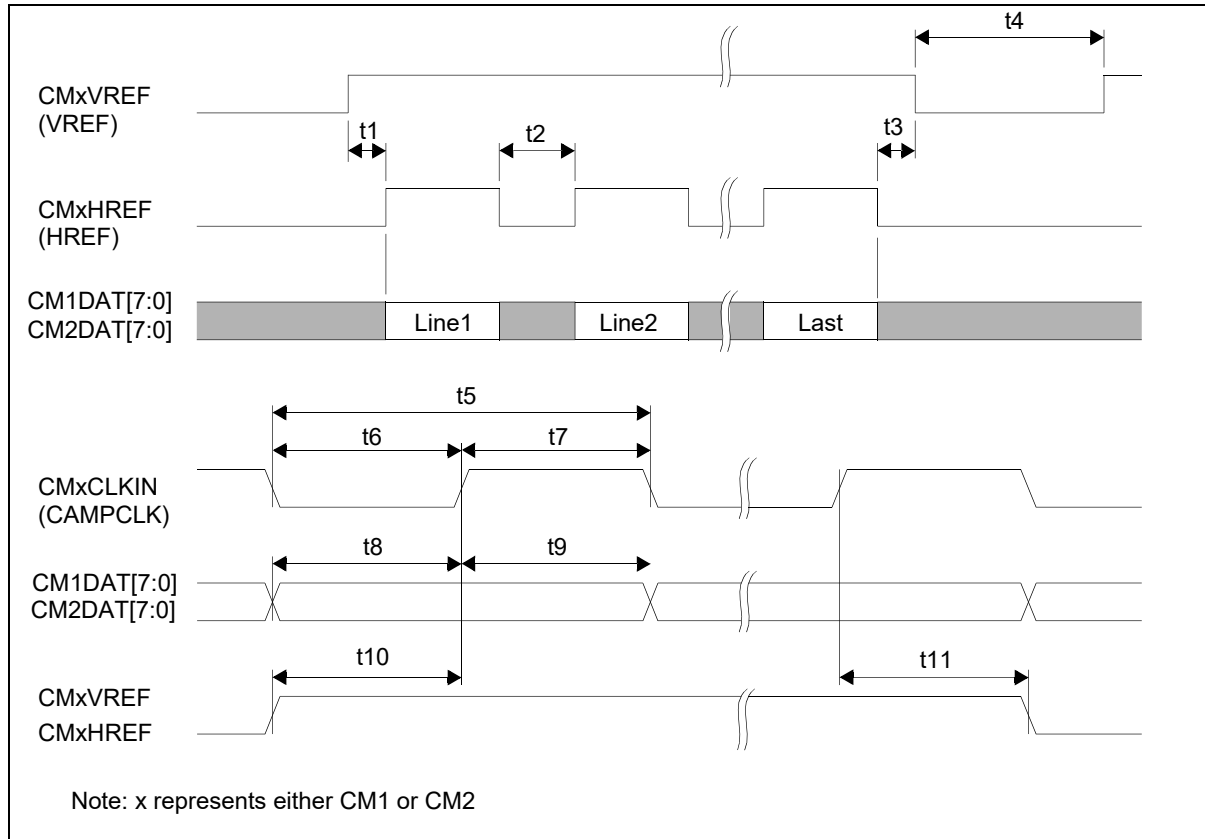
t4

CMxVREF
(VREF)

t1

t2

t3

CMxHREF
(HREF)

CM1DAT[7:0]
CM2DAT[7:0]

Line1

Line2

Last

t5

t6

t7

CMxCLKIN
(CAMPCLK)

t8

t9

CM1DAT[7:0]
CM2DAT[7:0]

t10

t11

CMxVREF
CMxHREF

Note: x represents either CM1 or CM2